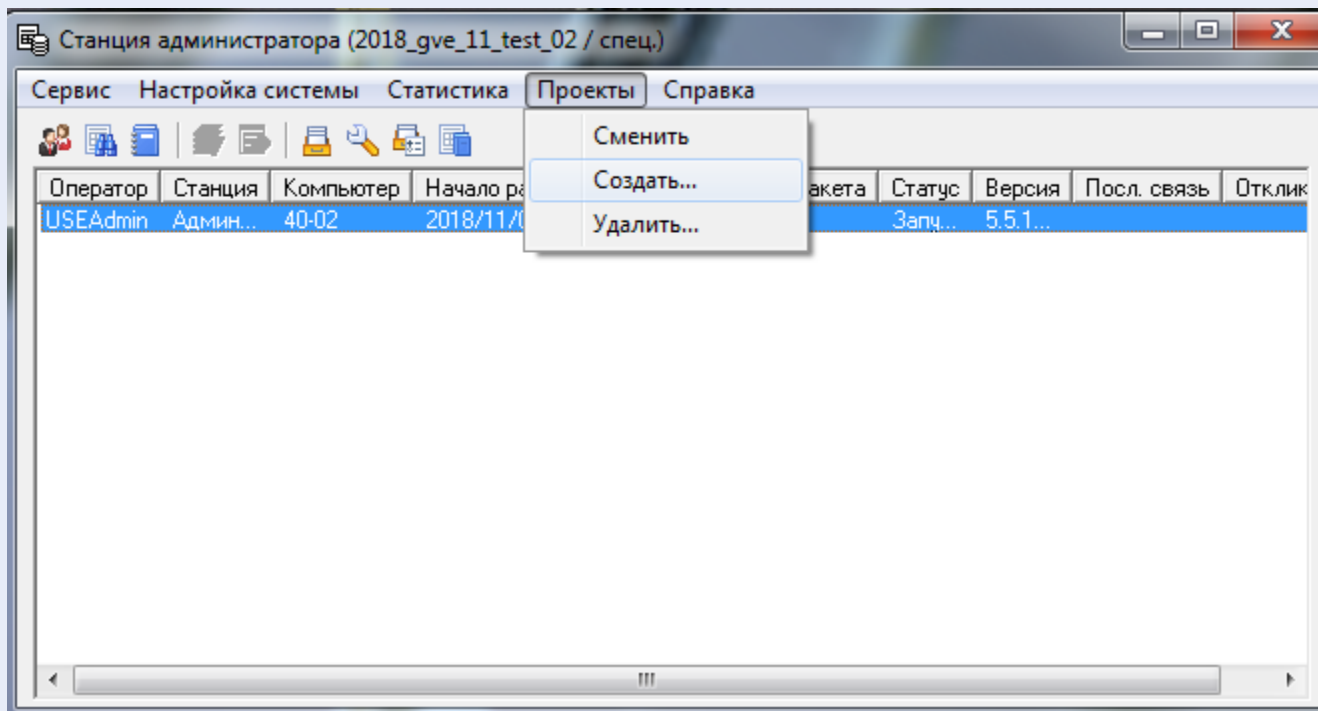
Станция администратора (2018_gve_11_test_02 / спец.)

Сервис Настройка системы Статистика Проекты Справка

Сменить
Создать...
Удалить...

| Оператор | Станция | Компьютер | Начало ра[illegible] | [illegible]акета | Статус | Версия | Посл. связь | Отклик |
|---|---|---|---|---|---|---|---|---|
| USEAdmin | Админ... | 40-02 | 2018/11/0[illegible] | | Запу... | 5.5.1... | | |